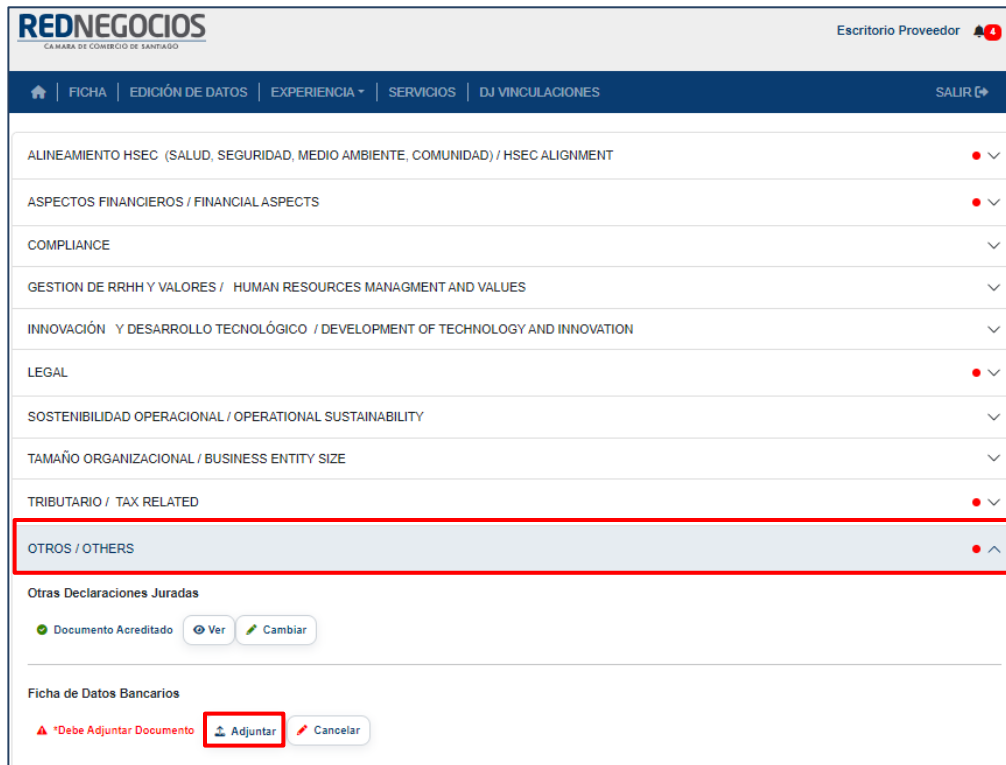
REDNEGOCIOS
CAMARA DE COMERCIO DE SANTIAGO

Escritorio Proveedor 4

FICHA | EDICIÓN DE DATOS | EXPERIENCIA | SERVICIOS | DJ VINCULACIONES | SALIR

ALINEAMIENTO HSEC (SALUD, SEGURIDAD, MEDIO AMBIENTE, COMUNIDAD) / HSEC ALIGNMENT

ASPECTOS FINANCIEROS / FINANCIAL ASPECTS

COMPLIANCE

GESTION DE RRHH Y VALORES / HUMAN RESOURCES MANAGMENT AND VALUES

INNOVACIÓN Y DESARROLLO TECNOLÓGICO / DEVELOPMENT OF TECHNOLOGY AND INNOVATION

LEGAL

SOSTENIBILIDAD OPERACIONAL / OPERATIONAL SUSTAINABILITY

TAMAÑO ORGANIZACIONAL / BUSINESS ENTITY SIZE

TRIBUTARIO / TAX RELATED

OTROS / OTHERS

Otras Declaraciones Juradas

Documento Acreditado Ver Cambiar

Ficha de Datos Bancarios

*Debe Adjuntar Documento Adjuntar Cancelar